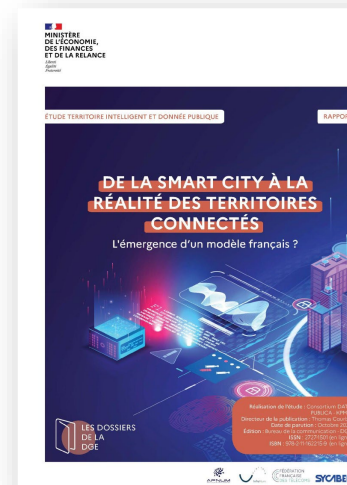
MINISTÈRE
DE L'ÉCONOMIE,
DES FINANCES
ET DE LA RELANCE
Liberté
Égalité
Fraternité

ÉTUDE TERRITOIRE INTELLIGENT ET DONNÉE PUBLIQUE

RAPPO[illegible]

DE LA SMART CITY À LA RÉALITÉ DES TERRITOIRES CONNECTÉS

L'émergence d'un modèle français ?

LES DOSSIERS DE LA DGE

Réalisation de l'étude : Consortium DA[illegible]
PUBLICA - APN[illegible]
Directeur de la publication : Thomas Cour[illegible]
Date de parution : Octobre 20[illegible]
Édition : Bureau de la communication - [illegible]
ISSN : 2727-1501 (en ligne)
ISBN : 978-2-11-162215-8 (en ligne)

APNUM

FÉDÉRATION FRANÇAISE DES TÉLÉCOMS

SYCABE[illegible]